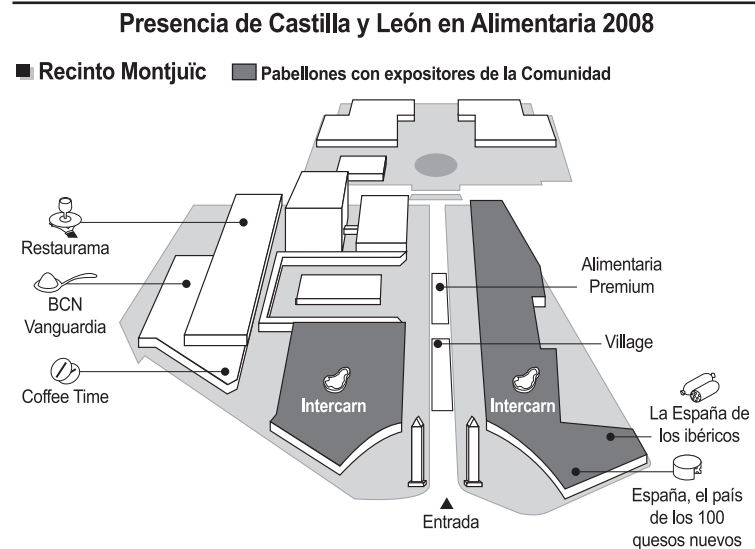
Presencia de Castilla y León en Alimentaria 2008

Recinto Montjuïc

Pabellones con expositores de la Comunidad

Restaurama

BCN Vanguardia

Coffee Time

Intercarn

Intercarn

Alimentaria Premium

Village

La España de los ibéricos

España, el país de los 100 quesos nuevos

Entrada